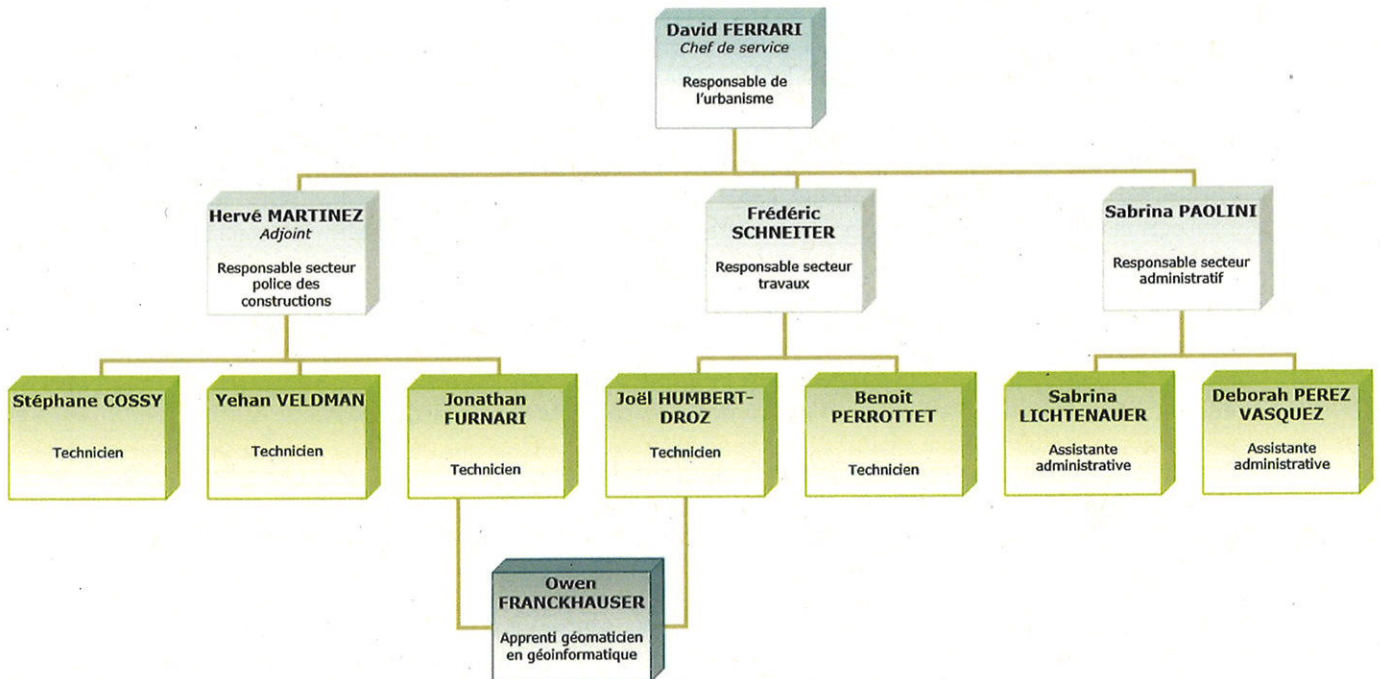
David FERRARI
Chef de service

Responsable de l'urbanisme

Hervé MARTINEZ
Adjoint

Responsable secteur police des constructions

Frédéric SCHNEITER

Responsable secteur travaux

Sabrina PAOLINI

Responsable secteur administratif

Stéphane COSSY

Technicien

Yehan VELDMAN

Technicien

Jonathan FURNARI

Technicien

Joël HUMBERT-DROZ

Technicien

Benoit PERROTTET

Technicien

Sabrina LICHTENAUER

Assistante administrative

Deborah PEREZ VASQUEZ

Assistante administrative

Owen FRANCKHAUSER

Apprenti géomaticien en géoinformatique